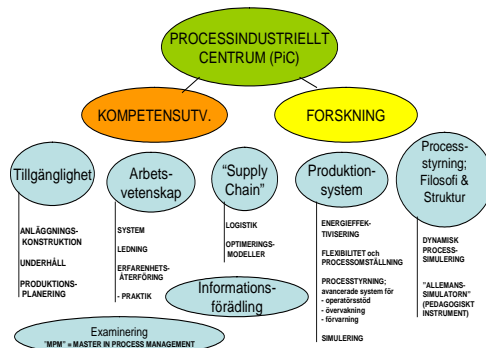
PROCESSINDUSTRIELLT CENTRUM (PiC)

KOMPETENSUTV.

FORSKNING

Tillgänglighet

ANLÄGGNINGS-KONSTRUKTION

UNDERHÅLL

PRODUKTIONS-PLANERING

Arbets-vetenskap

SYSTEM

LEDNING

ERFARENHETS-ÅTERFÖRING

- PRAKTIK

"Supply Chain"

LOGISTIK

OPTIMERINGS-MODELLER

Informations-förädling

Produktion-system

ENERGIEFFEK-TIVISERING

FLEXIBILITET och PROCESSOMSTÄLLNING

PROCESSTYRNING; avancerade system för
- operatörsstöd
- övervakning
- förvarning

SIMULERING

Process-styrning; Filosofi & Struktur

DYNAMISK PROCESS-SIMULERING

"ALLEMANS-SIMULATORN" (PEDAGOGISKT INSTRUMENT)

Examinering
"MPM" = MASTER IN PROCESS MANAGEMENT